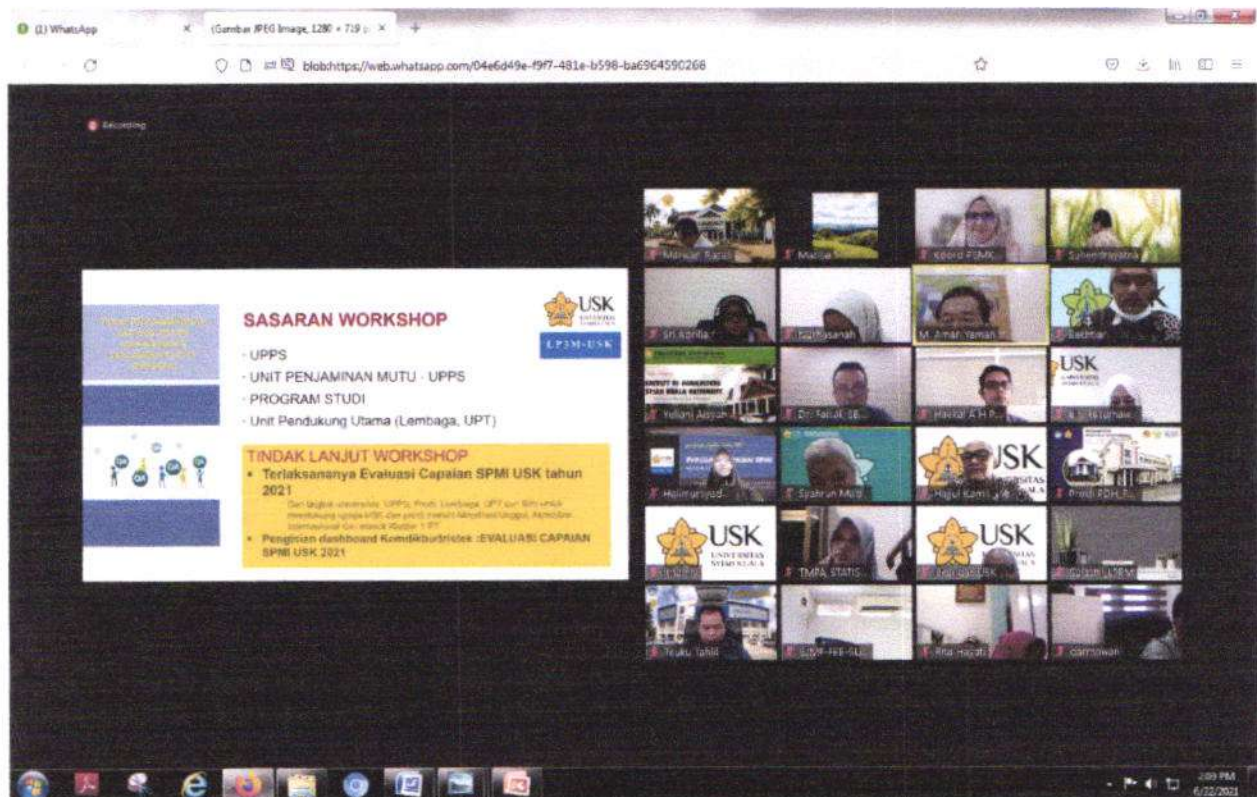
(1) WhatsApp

(Gambar JPEG Image, 1280 × 719 p

blob:https://web.whatsapp.com/04e6d49e-f9f7-481e-b598-ba6964590268

Recording

SASARAN WORKSHOP

USK

LPJM-USK

- UPPS
- UNIT PENJAMINAN MUTU - UPPS
- PROGRAM STUDI
- Unit Pendukung Utama (Lembaga, UPT)

TINDAK LANJUT WORKSHOP

• Terlaksananya Evaluasi Capaian SPMI USK tahun 2021

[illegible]

• Pengisian dashboard Kemdikbudristek :EVALUASI CAPAIAN SPMI USK 2021

Marwan Bakar

Marlia

Koord FEMK

Suhendrayatna

Sri Aprilia

Nurhasanah

M. Aman Yaman

Bachtiar

Yellani Aisyah

Dr. Faisal

Hairul A H

Helmiyani

Syahrun Mulki

Hajjul Kamil

Prodi PDH

USK UNIVERSITAS SYIAH KUALA

TMPA STATIS

USK

LPJM

Teuku Tahlil

SPMF-FEB-ULG

Rita Hayati

Darmawan

2:09 PM
6/22/2021